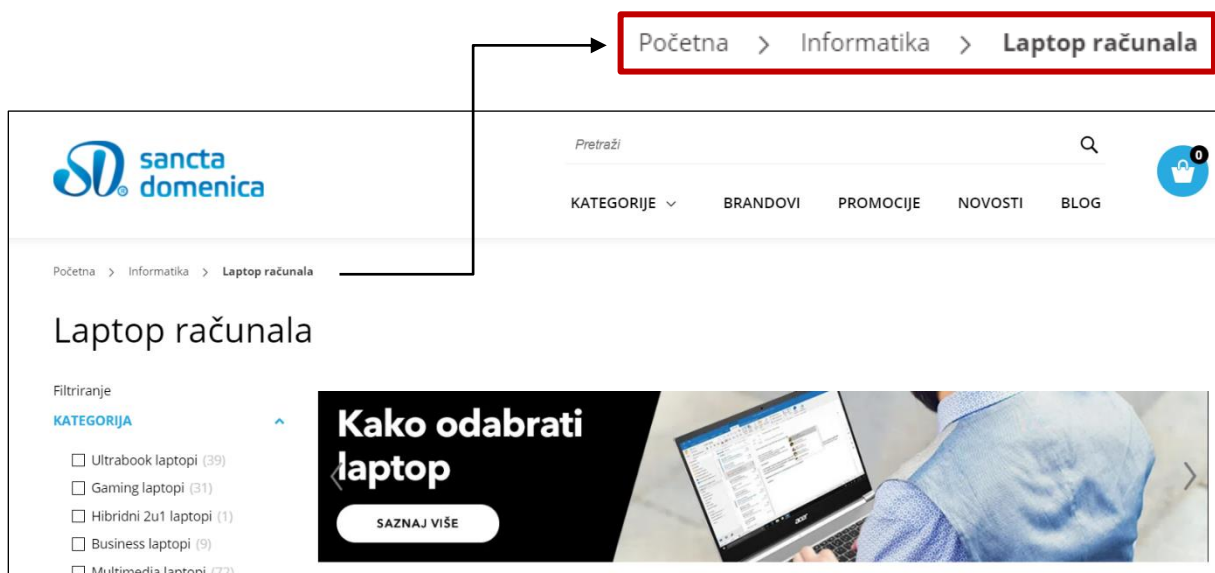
Početna > Informatika > **Laptop računala**

sancta domenica

Pretraži

0

KATEGORIJE BRANDOVI PROMOCIJE NOVOSTI BLOG

Početna > Informatika > Laptop računala

Laptop računala

Filtriranje

KATEGORIJA

Ultrabook laptopi (39)

Gaming laptopi (31)

Hibridni 2u1 laptopi (1)

Business laptopi (9)

Multimedia laptopi (72)

Kako odabrati laptop

SAZNAJ VIŠE